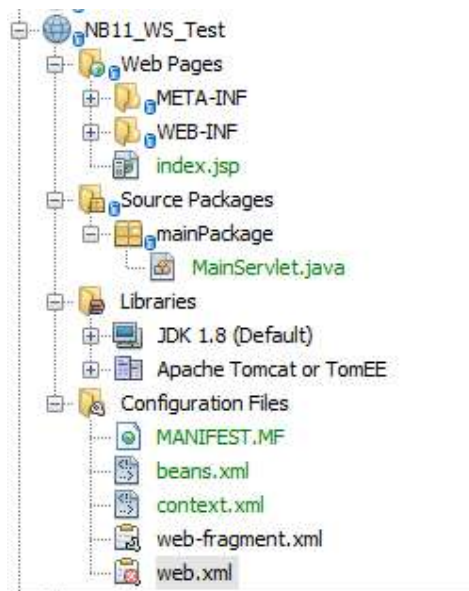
NB11_WS_Test
Web Pages
META-INF
WEB-INF
index.jsp
Source Packages
mainPackage
MainServlet.java
Libraries
JDK 1.8 (Default)
Apache Tomcat or TomEE
Configuration Files
MANIFEST.MF
beans.xml
context.xml
web-fragment.xml
web.xml